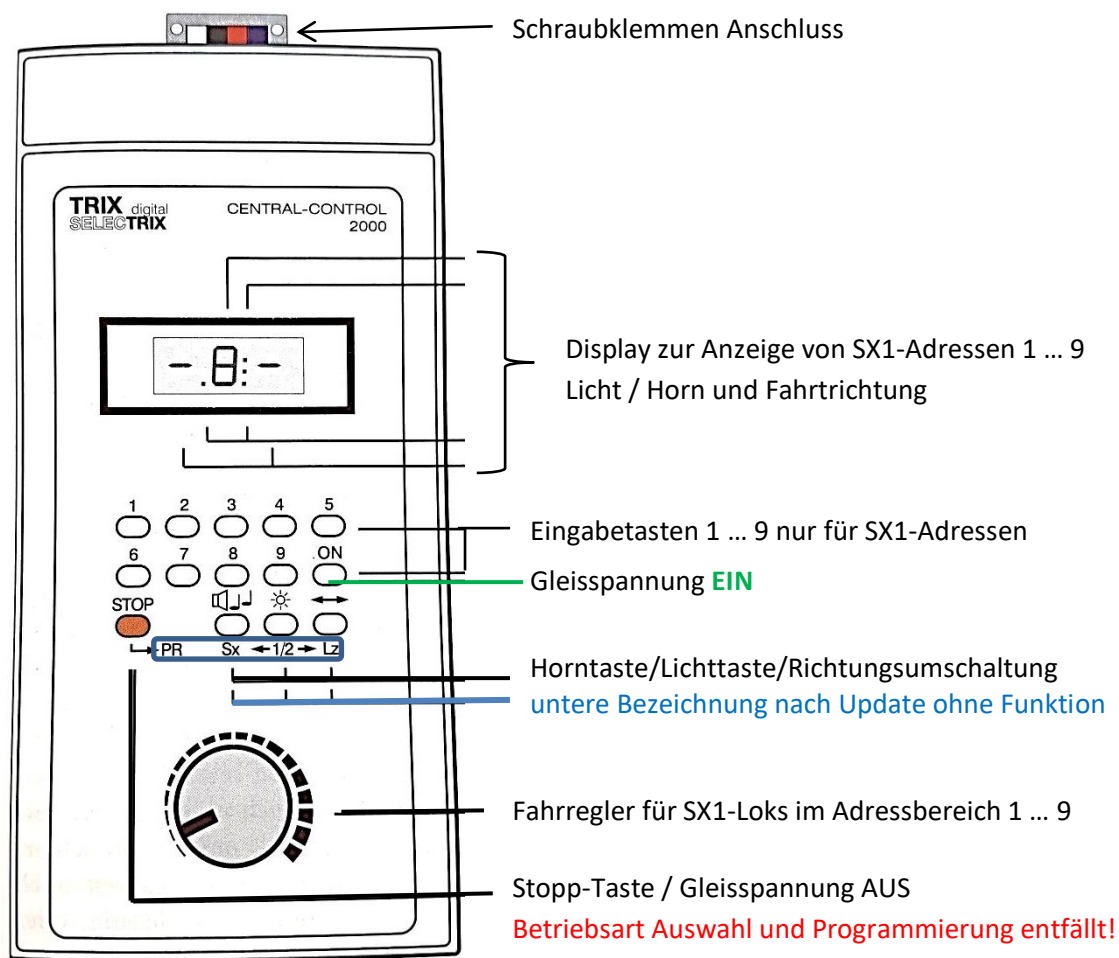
Schraubklemmen Anschluss

TRIX digital SELECTRIX

CENTRAL-CONTROL 2000

-.8:-

Display zur Anzeige von SX1-Adressen 1 … 9
Licht / Horn und Fahrtrichtung

1 2 3 4 5
6 7 8 9 ON

Eingabetasten 1 … 9 nur für SX1-Adressen

Gleisspannung **EIN**

STOP

PR Sx ←1/2→ Lz

Horntaste/Lichttaste/Richtungsumschaltung
untere Bezeichnung nach Update ohne Funktion

Fahrregler für SX1-Loks im Adressbereich 1 … 9

Stopp-Taste / Gleisspannung AUS
Betriebsart Auswahl und Programmierung entfällt!